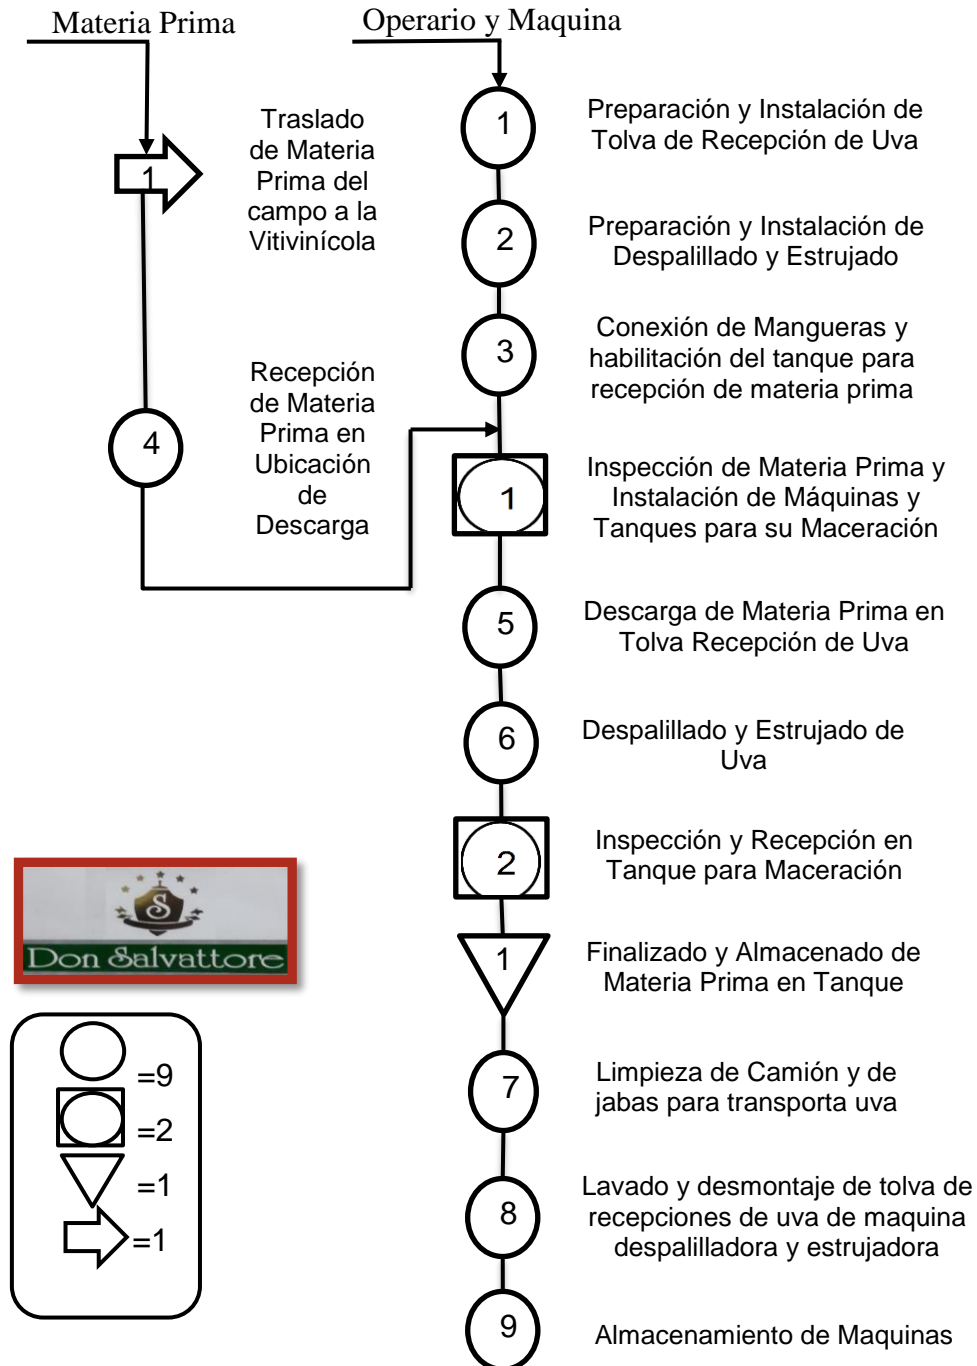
Materia Prima

Operario y Maquina

1

Traslado de Materia Prima del campo a la Vitivinícola

1

Preparación y Instalación de Tolva de Recepción de Uva

2

Preparación y Instalación de Despalillado y Estrujado

3

Conexión de Mangueras y habilitación del tanque para recepción de materia prima

4

Recepción de Materia Prima en Ubicación de Descarga

1

Inspección de Materia Prima y Instalación de Máquinas y Tanques para su Maceración

5

Descarga de Materia Prima en Tolva Recepción de Uva

6

Despalillado y Estrujado de Uva

2

Inspección y Recepción en Tanque para Maceración

1

Finalizado y Almacenado de Materia Prima en Tanque

7

Limpieza de Camión y de jabas para transporta uva

8

Lavado y desmontaje de tolva de recepciones de uva de maquina despalilladora y estrujadora

9

Almacenamiento de Maquinas

S

Don Salvattore

=9

=2

=1

=1